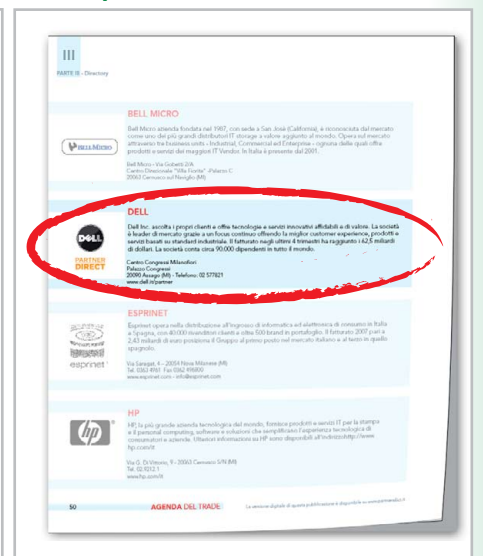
III
PARTE III - Directory

BELL MICRO

BELL MICRO

Bell Micro azienda fondata nel 1987, con sede a San José (California), è riconosciuta dal mercato come uno dei più grandi distributori IT storage a valore aggiunto al mondo. Opera sul mercato attraverso tre business units - Industrial, Commercial ed Enterprise - ognuna delle quali offre prodotti e servizi dei maggiori IT Vendor. In Italia è presente dal 2001.

Bell Micro - Via Gobetti 2/A
Centro Direzionale "Villa Fiorita" - Palazzo C
20063 Cernusco sul Naviglio (MI)

DELL

DELL
PARTNER DIRECT

Dell Inc. ascolta i propri clienti e offre tecnologie e servizi innovativi affidabili e di valore. La società è leader di mercato grazie a un focus continuo offrendo la miglior customer experience, prodotti e servizi basati su standard industriali. Il fatturato negli ultimi 4 trimestri ha raggiunto i 62,5 miliardi di dollari. La società conta circa 90.000 dipendenti in tutto il mondo.

Centro Congressi Milanofiori
Palazzo Congressi
20090 Assago (MI) - Telefono: 02 577821
www.dell.it/partner

ESPRINET

esprinet

Esprinet opera nella distribuzione all'ingrosso di informatica ed elettronica di consumo in Italia e Spagna, con 40.000 rivenditori clienti e oltre 500 brand in portafoglio. Il fatturato 2007 pari a 2,43 miliardi di euro posiziona il Gruppo al primo posto nel mercato italiano e al terzo in quello spagnolo.

Via Saragat, 4 - 20054 Nova Milanese (MI)
Tel. 0362 4961 Fax 0362 496800
www.esprinet.com - info@esprinet.com

HP

hp

HP, la più grande azienda tecnologica del mondo, fornisce prodotti e servizi IT per la stampa e il personal computing, software e soluzioni che semplificano l'esperienza tecnologica di consumatori e aziende. Ulteriori informazioni su HP sono disponibili all'indirizzo http://www.hp.com/it

Via G. Di Vittorio, 9 - 20063 Cernusco S/N (MI)
Tel. 02.9212.1
www.hp.com/it

50

AGENDA DEL TRADE

La versione digitale di questa pubblicazione è disponibile su www.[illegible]